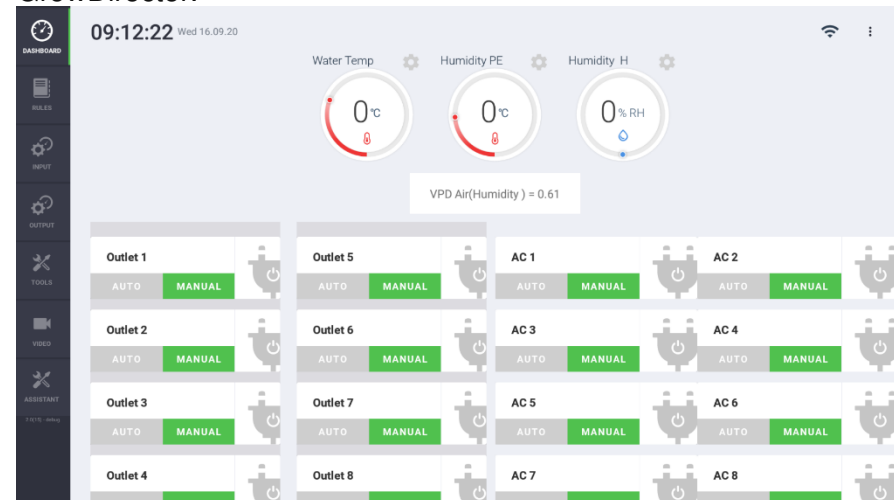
DASHBOARD

RULES

INPUT

OUTPUT

TOOLS

VIDEO

ASSISTANT

09:12:22 Wed 16.09.20

Water Temp

0°C

Humidity PE

0°C

Humidity H

0% RH

VPD Air(Humidity ) = 0.61

Outlet 1
AUTO MANUAL

Outlet 5
AUTO MANUAL

AC 1
AUTO MANUAL

AC 2
AUTO MANUAL

Outlet 2
AUTO MANUAL

Outlet 6
AUTO MANUAL

AC 3
AUTO MANUAL

AC 4
AUTO MANUAL

Outlet 3
AUTO MANUAL

Outlet 7
AUTO MANUAL

AC 5
AUTO MANUAL

AC 6
AUTO MANUAL

Outlet 4

Outlet 8

AC 7

AC 8